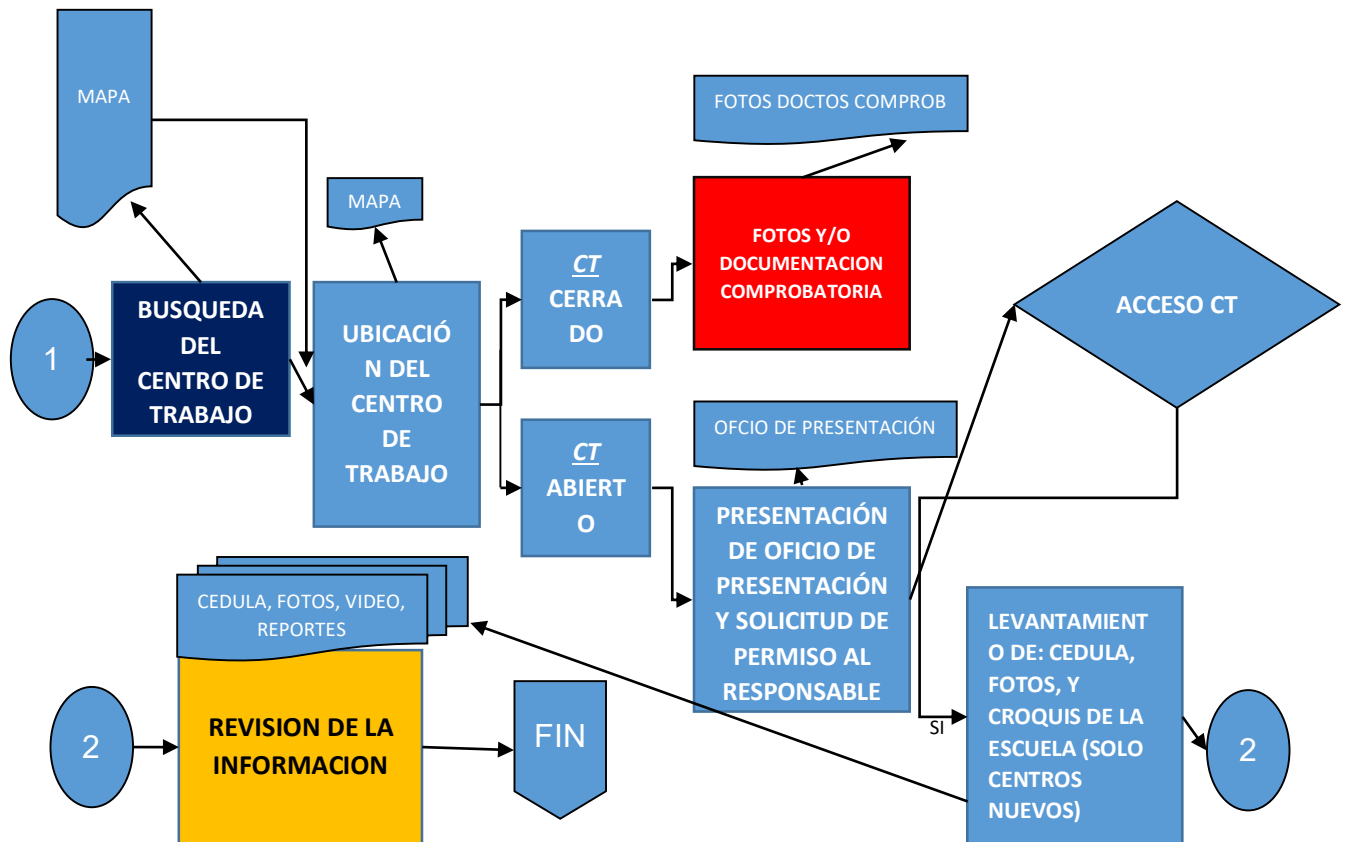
MAPA

1

BUSQUEDA DEL CENTRO DE TRABAJO

MAPA

UBICACIÓN DEL CENTRO DE TRABAJO

CT CERRADO

FOTOS DOCTOS COMPROB

FOTOS Y/O DOCUMENTACION COMPROBATORIA

ACCESO CT

CT ABIERTO

OFCIO DE PRESENTACIÓN

PRESENTACIÓN DE OFICIO DE PRESENTACIÓN Y SOLICITUD DE PERMISO AL RESPONSABLE

SI

LEVANTAMIENTO DE: CEDULA, FOTOS, Y CROQUIS DE LA ESCUELA (SOLO CENTROS NUEVOS)

2

CEDULA, FOTOS, VIDEO, REPORTES

2

REVISION DE LA INFORMACION

FIN